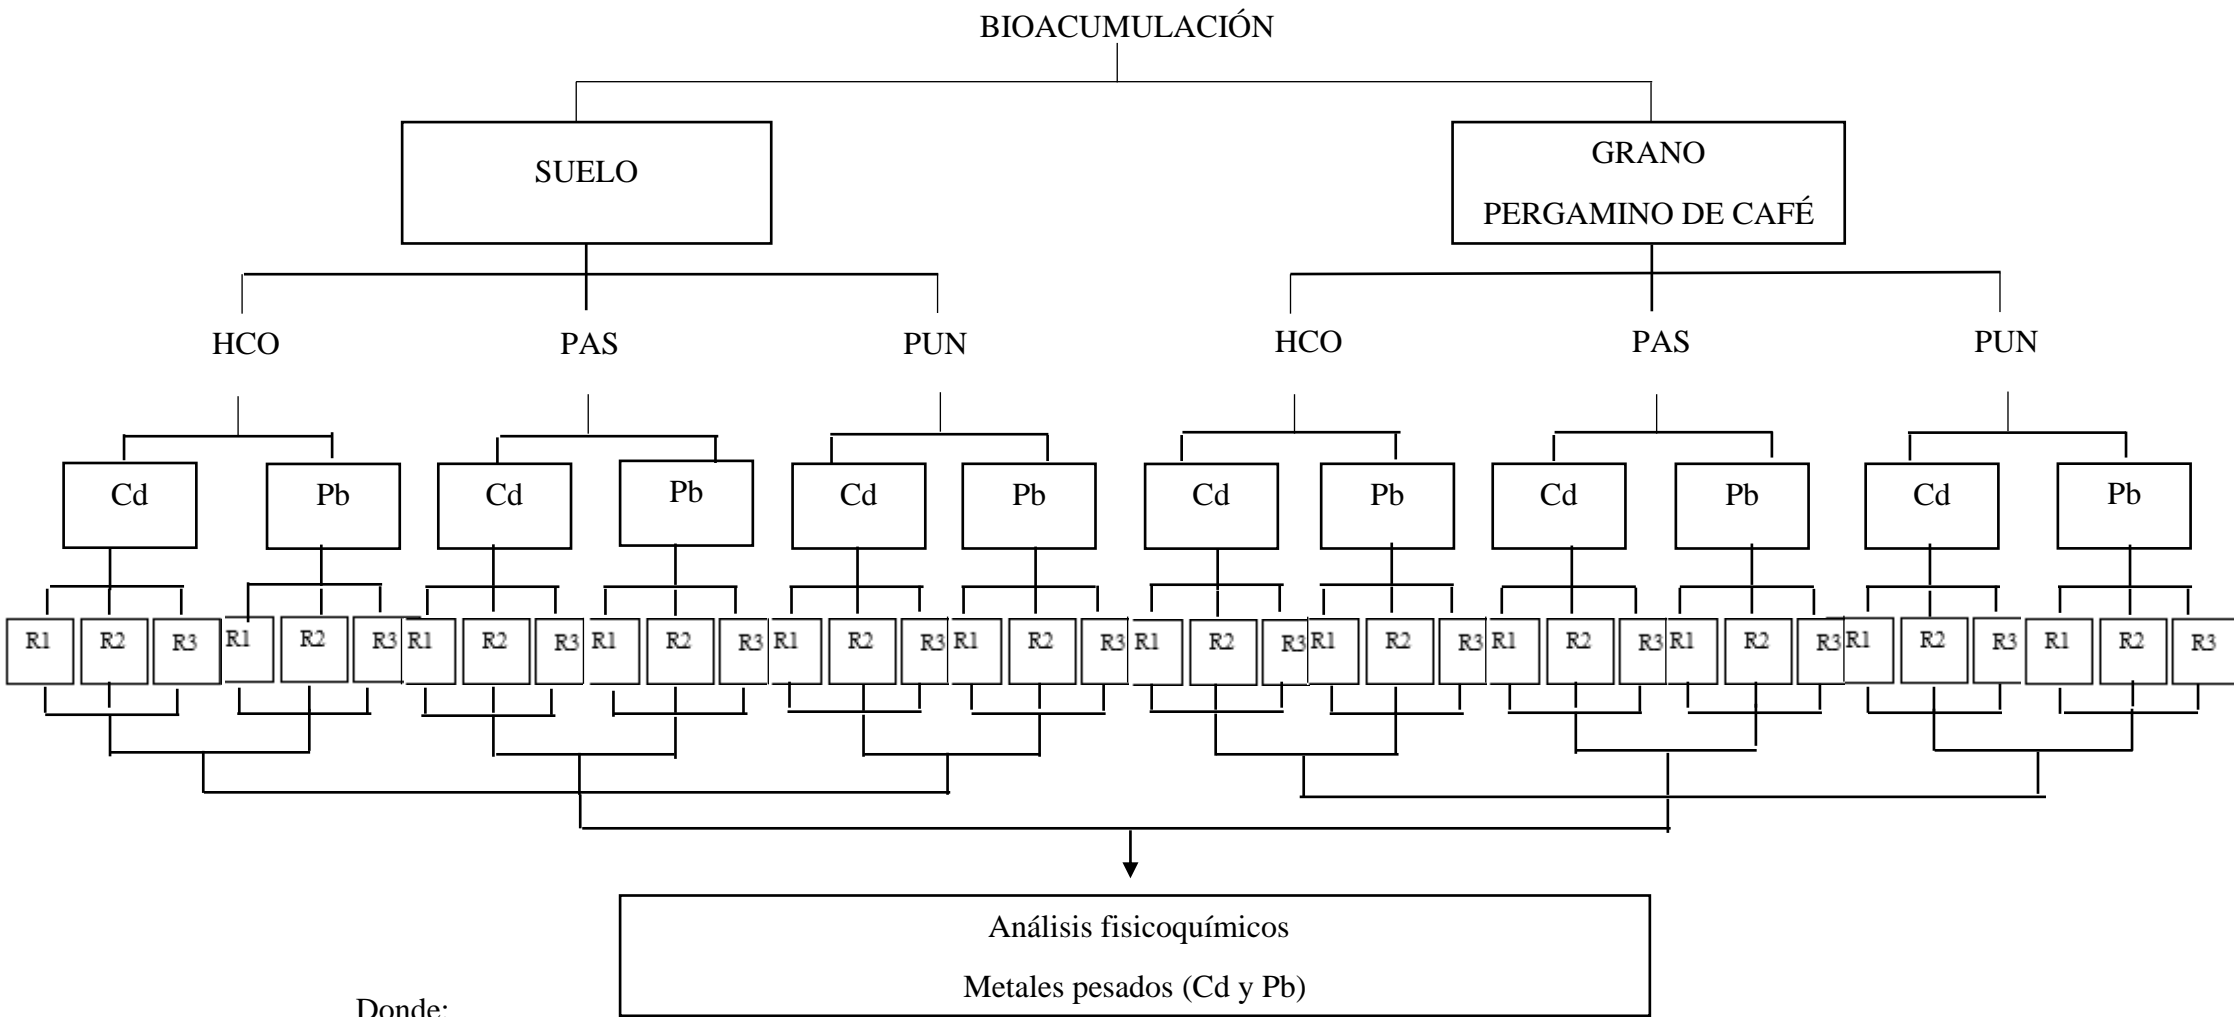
BIOACUMULACIÓN

SUELO

GRANO
PERGAMINO DE CAFÉ

HCO PAS PUN HCO PAS PUN

Cd Pb Cd Pb Cd Pb Cd Pb Cd Pb Cd Pb

R1 R2 R3 R1 R2 R3 R1 R2 R3 R1 R2 R3 R1 R2 R3 R1 R2 R3 R1 R2 R3 R1 R2 R3 R1 R2 R3 R1 R2 R3 R1 R2 R3 R1 R2 R3

Análisis fisicoquímicos
Metales pesados (Cd y Pb)

Donde: